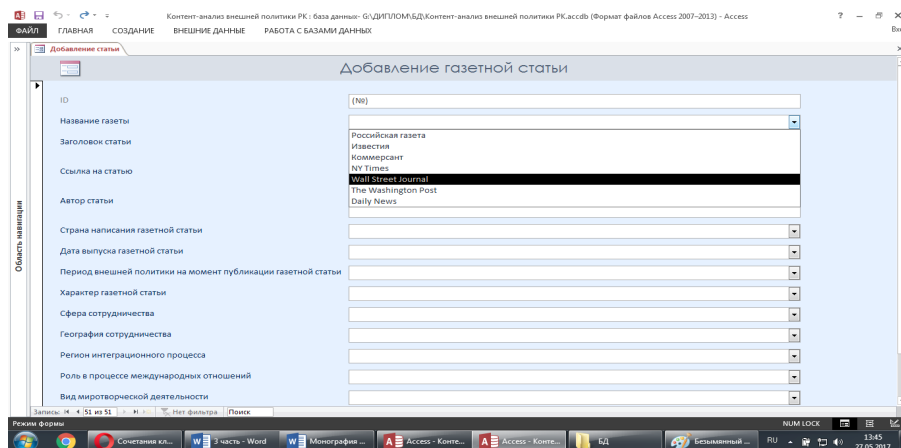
Контент-анализ внешней политики РК : база данных- G:\ДИПЛОМ\БД\Контент-анализ внешней политики РК.accdb (Формат файлов Access 2007–2013) - Access

ФАЙЛ ГЛАВНАЯ СОЗДАНИЕ ВНЕШНИЕ ДАННЫЕ РАБОТА С БАЗАМИ ДАННЫХ

Добавление статьи

Добавление газетной статьи

ID (№)

Название газеты

Заголовок статьи

Ссылка на статью

Автор статьи

Российская газета
Известия
Коммерсант
NY Times
Wall Street Journal
The Washington Post
Daily News

Страна написания газетной статьи

Дата выпуска газетной статьи

Период внешней политики на момент публикации газетной статьи

Характер газетной статьи

Сфера сотрудничества

География сотрудничества

Регион интеграционного процесса

Роль в процессе международных отношений

Вид миротворческой деятельности

Область навигации

Запись: 51 из 51 Нет фильтра Поиск

Режим формы

NUM LOCK

Сочетания кл... 3 часть - Word Монография ... Access - Конте... Access - Конте... БД Безымянный ...

RU 13:45 27.05.2017